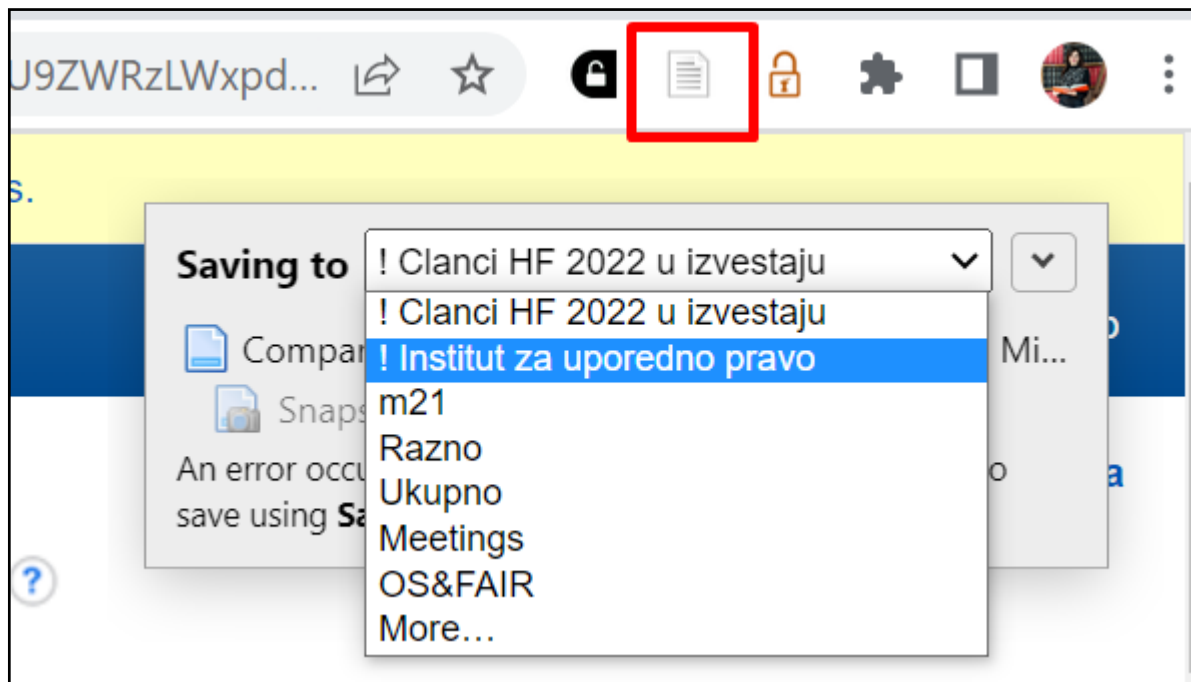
U9ZWRzLWxpd...

s.

Saving to ! Clanci HF 2022 u izvestaju

! Clanci HF 2022 u izvestaju
! Institut za uporedno pravo
m21
Razno
Ukupno
Meetings
OS&FAIR
More…

Compar

Mi...

Snaps

An error occu

o

a

save using Sa

?